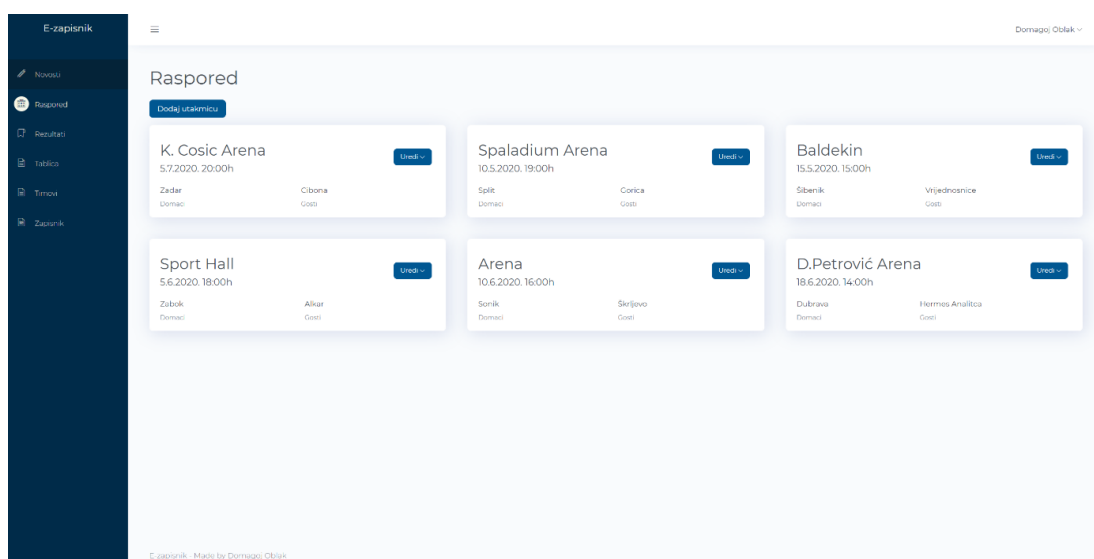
E-zapisnik

Novosti
Raspored
Rezultati
Tablica
Timovi
Zapisnik

≡

Domagoj Oblak

Raspored

Dodaj utakmicu

K. Cosic Arena
5.7.2020. 20:00h
Uredi
Zadar
Domaci
Cibona
Gosti

Spaladium Arena
10.5.2020. 19:00h
Uredi
Split
Domaci
Gorica
Gosti

Baldekin
15.5.2020. 15:00h
Uredi
Šibenik
Domaci
Vrijednosnice
Gosti

Sport Hall
5.6.2020. 18:00h
Uredi
Zabok
Domaci
Alkar
Gosti

Arena
10.6.2020. 16:00h
Uredi
Sonik
Domaci
Škrljevo
Gosti

D.Petrović Arena
18.6.2020. 14:00h
Uredi
Dubrava
Domaci
Hermes Analitica
Gosti

E-zapisnik - Made by Domagoj Oblak